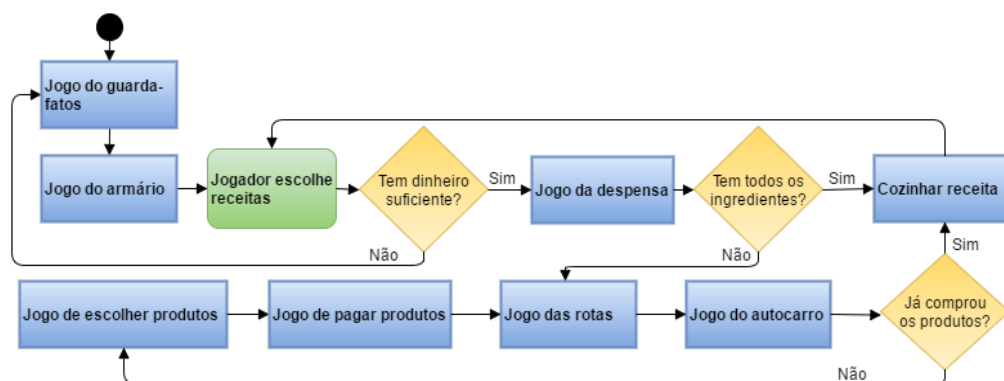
Jogo do guarda-fatos

Jogo do armário

Jogador escolhe receitas

Tem dinheiro suficiente?

Sim

Não

Jogo da despensa

Tem todos os ingredientes?

Sim

Não

Cozinhar receita

Sim

Jogo de escolher produtos

Jogo de pagar produtos

Jogo das rotas

Jogo do autocarro

Já comprou os produtos?

Não